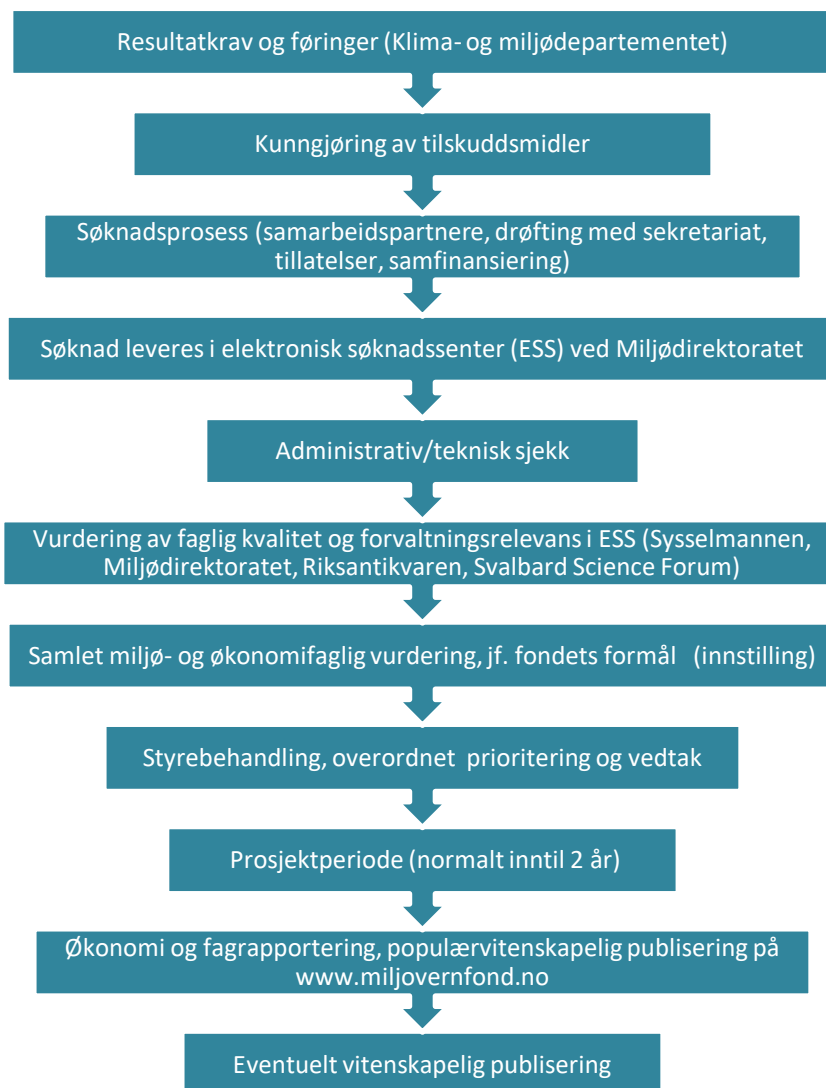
Resultatkrav og føringer (Klima- og miljødepartementet)

Kunngjøring av tilskuddsmidler

Søknadsprosess (samarbeidspartnere, drøfting med sekretariat, tillatelser, samfinansiering)

Søknad leveres i elektronisk søknadssenter (ESS) ved Miljødirektoratet

Administrativ/teknisk sjekk

Vurdering av faglig kvalitet og forvaltningsrelevans i ESS (Sysselmannen, Miljødirektoratet, Riksantikvaren, Svalbard Science Forum)

Samlet miljø- og økonomifaglig vurdering, jf. fondets formål (innstilling)

Styrebehandling, overordnet prioritering og vedtak

Prosjektperiode (normalt inntil 2 år)

Økonomi og fagrapportering, populærvitenskapelig publisering på www.miljovernfond.no

Eventuelt vitenskapelig publisering